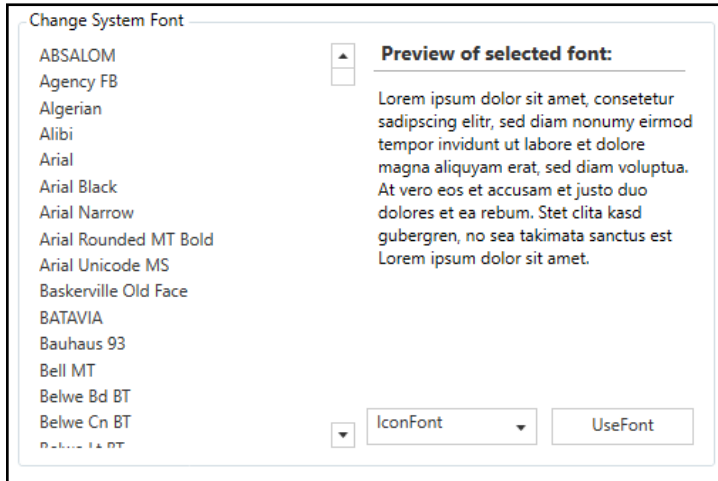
Change System Font

ABSALOM
Agency FB
Algerian
Alibi
Arial
Arial Black
Arial Narrow
Arial Rounded MT Bold
Arial Unicode MS
Baskerville Old Face
BATAVIA
Bauhaus 93
Bell MT
Belwe Bd BT
Belwe Cn BT
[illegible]

Preview of selected font:

Lorem ipsum dolor sit amet, consetetur sadipscing elitr, sed diam nonumy eirmod tempor invidunt ut labore et dolore magna aliquyam erat, sed diam voluptua. At vero eos et accusam et justo duo dolores et ea rebum. Stet clita kasd gubergren, no sea takimata sanctus est Lorem ipsum dolor sit amet.

IconFont

UseFont